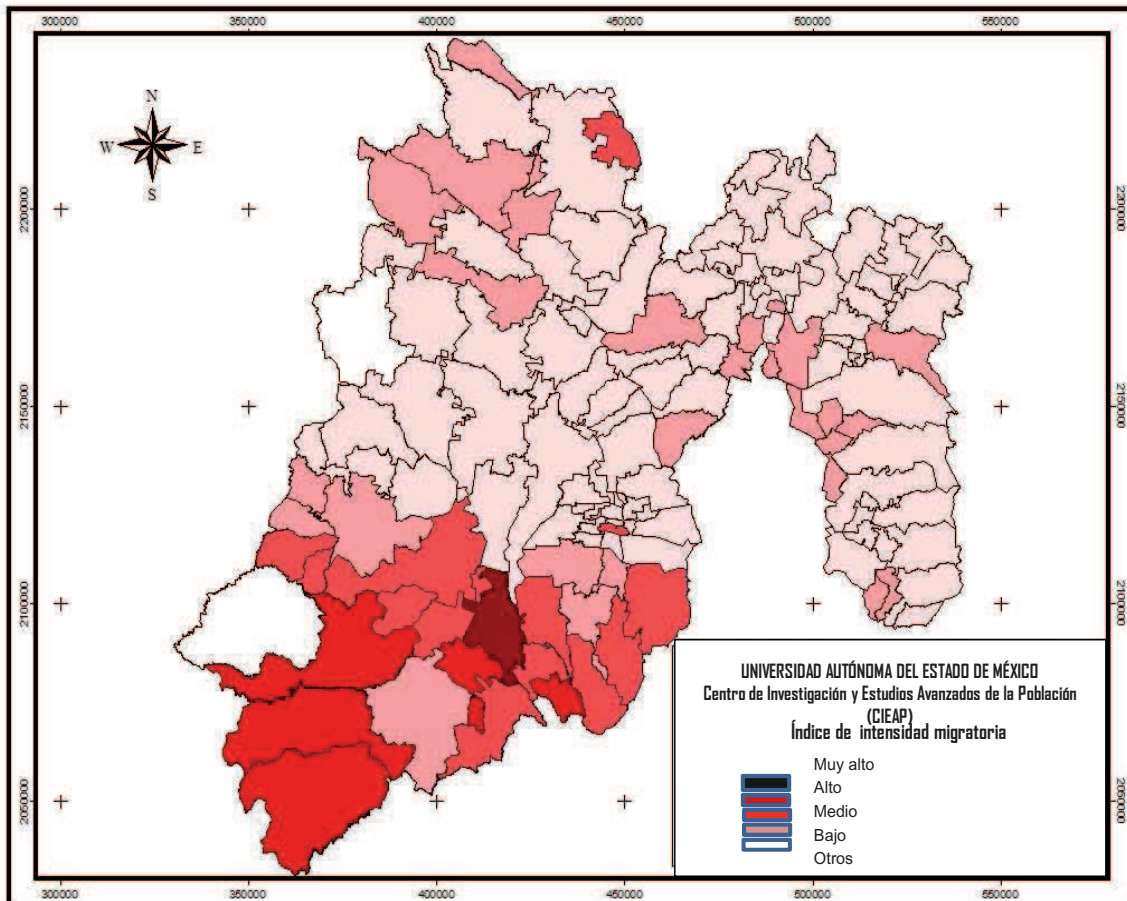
300000 350000 400000 450000 500000 550000

N
W E
S

2200000 2150000 2100000 2050000

2200000 2150000 2100000 2050000

UNIVERSIDAD AUTÓNOMA DEL ESTADO DE MÉXICO
Centro de Investigación y Estudios Avanzados de la Población (CIEAP)
Índice de intensidad migratoria

Muy alto
Alto
Medio
Bajo
Otros

300000 350000 400000 450000 500000 550000